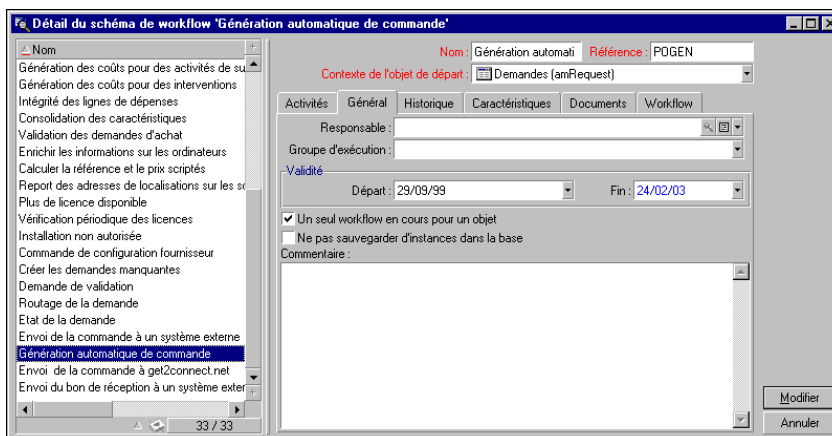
Détail du schéma de workflow 'Génération automatique de commande'

Nom
Génération des coûts pour des activités de su
Génération des coûts pour des interventions
Intégrité des lignes de dépenses
Consolidation des caractéristiques
Validation des demandes d'achat
Enrichir les informations sur les ordinateurs
Calculer la référence et le prix scriptés
Report des adresses de localisations sur les s
Plus de licence disponible
Vérification périodique des licences
Installation non autorisée
Commande de configuration fournisseur
Créer les demandes manquantes
Demande de validation
Routage de la demande
Etat de la demande
Envoi de la commande à un système externe
Génération automatique de commande
Envoi de la commande à get2connect.net
Envoi du bon de réception à un système exter
33 / 33

Nom : Génération automati
Référence : POGEN
Contexte de l'objet de départ : Demandes (amRequest)

Activités | Général | Historique | Caractéristiques | Documents | Workflow

Responsable :
Groupe d'exécution :
Validité
Départ : 29/09/99
Fin : 24/02/03
Un seul workflow en cours pour un objet
Ne pas sauvegarder d'instances dans la base
Commentaire :

Modifier
Annuler